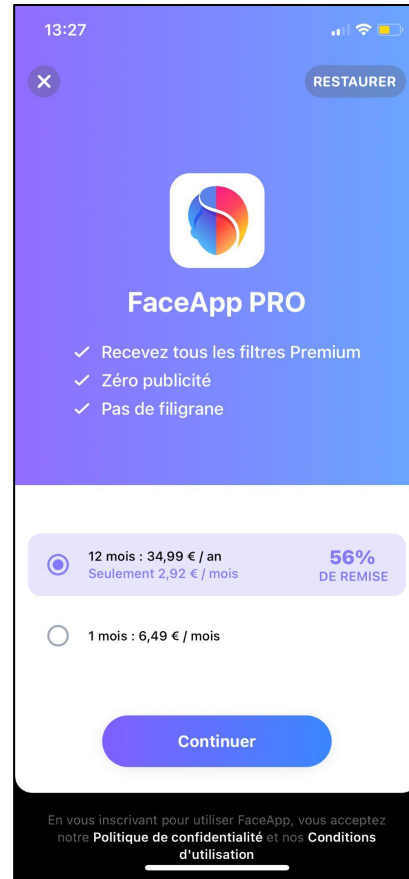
13:27

RESTAURER

FaceApp PRO

✓ Recevez tous les filtres Premium
✓ Zéro publicité
✓ Pas de filigrane

12 mois : 34,99 € / an
Seulement 2,92 € / mois

56%
DE REMISE

1 mois : 6,49 € / mois

Continuer

En vous inscrivant pour utiliser FaceApp, vous acceptez notre Politique de confidentialité et nos Conditions d'utilisation